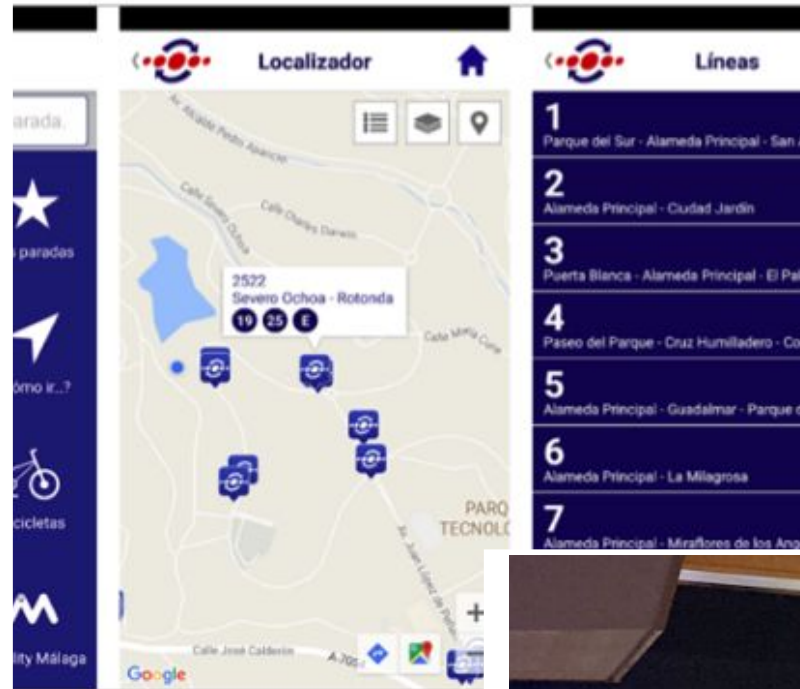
arada.

paradas

ómo ir...?

icicletas

lity Málaga

Localizador

Av. Alcalde Pedro Aparicio

Calle Severo Ochoa

Calle Charles Darwin

2522
Severo Ochoa - Rotonda
19 25 E

Calle Marie Curie

PARQ
TECNOL

Av. Juan López de Peñalver

Calle José Calderón

A-7054

Google

+

Líneas

1
Parque del Sur - Alameda Principal - San

2
Alameda Principal - Ciudad Jardín

3
Puerta Blanca - Alameda Principal - El Pal

4
Paseo del Parque - Cruz Humilladero - Co

5
Alameda Principal - Guadalmar - Parque

6
Alameda Principal - La Milagrosa

7
Alameda Principal - Miraflores de los Ang